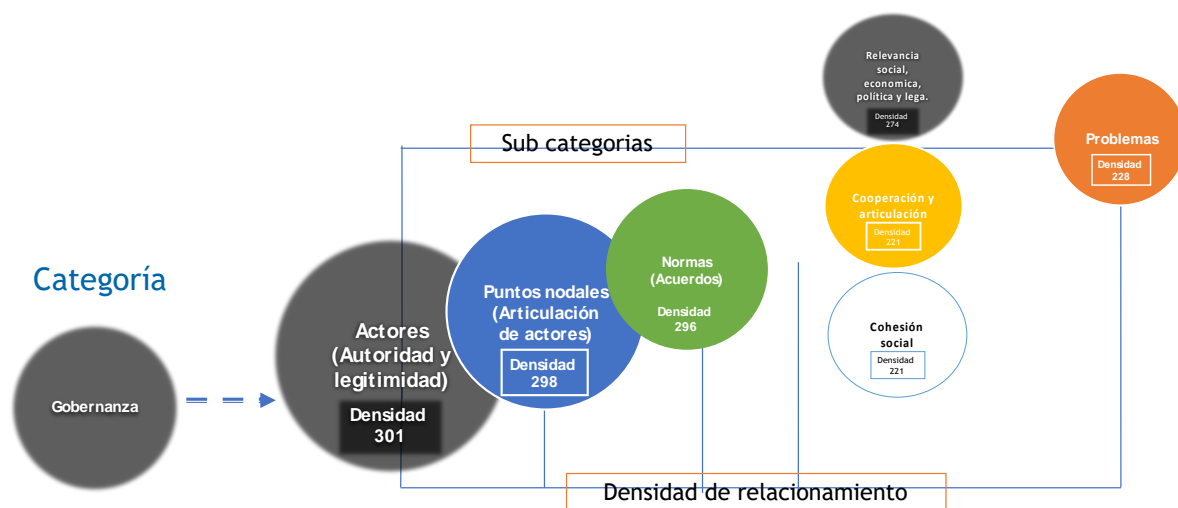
Relevancia social, economica, política y lega.
Densidad 274

Sub categorias

Problemas
Densidad 228

Cooperación y articulación
Densidad 221

Categoría

Normas (Acuerdos)
Densidad 296

Puntos nodales (Articulación de actores)
Densidad 298

Actores (Autoridad y legitimidad)
Densidad 301

Cohesión social
Densidad 221

Gobernanza

Densidad de relacionamiento